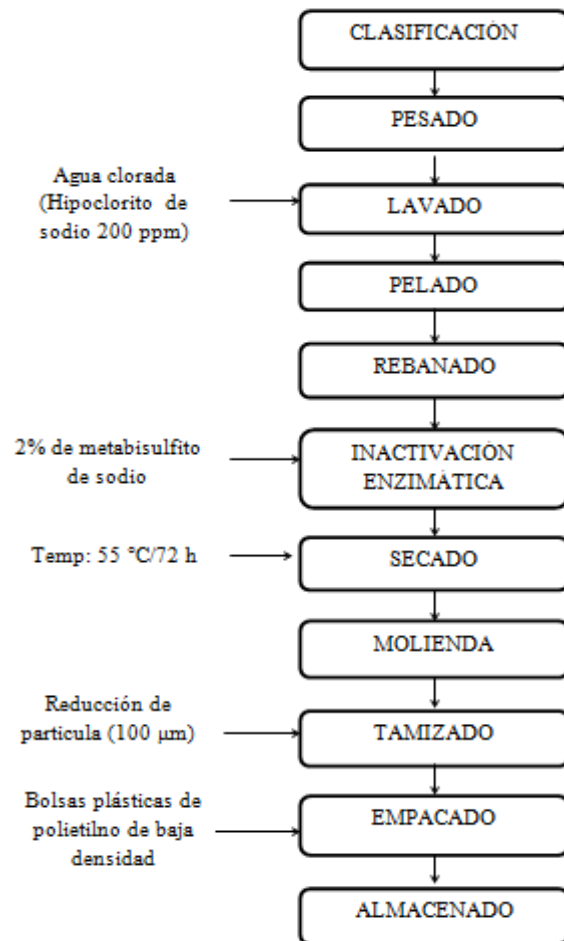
CLASIFICACIÓN

PESADO

Agua clorada (Hipoclorito de sodio 200 ppm)

LAVADO

PELADO

REBANADO

2% de metabisulfito de sodio

INACTIVACIÓN ENZIMÁTICA

Temp: 55 °C/72 h

SECADO

MOLIENDA

Reducción de particula (100 μm)

TAMIZADO

Bolsas plásticas de polietilno de baja densidad

EMPACADO

ALMACENADO